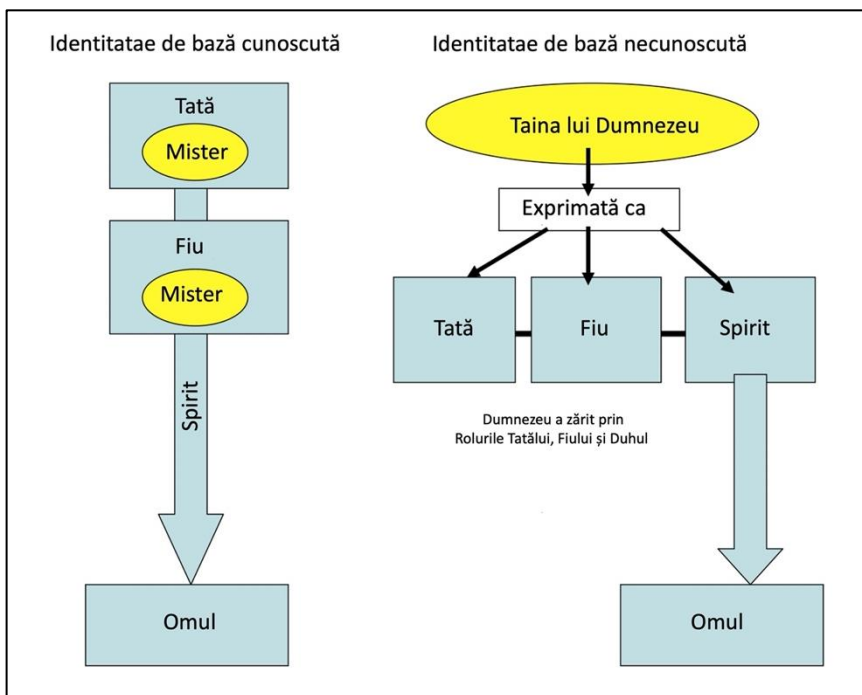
Identitatae de bază cunoscută

Tată

Mister

Fiu

Mister

Spirit

Omul

Identitatae de bază necunoscută

Taina lui Dumnezeu

Exprimată ca

Tată

Fiu

Spirit

Dumnezeu a zărit prin Rolurile Tatălui, Fiului și Duhul

Omul